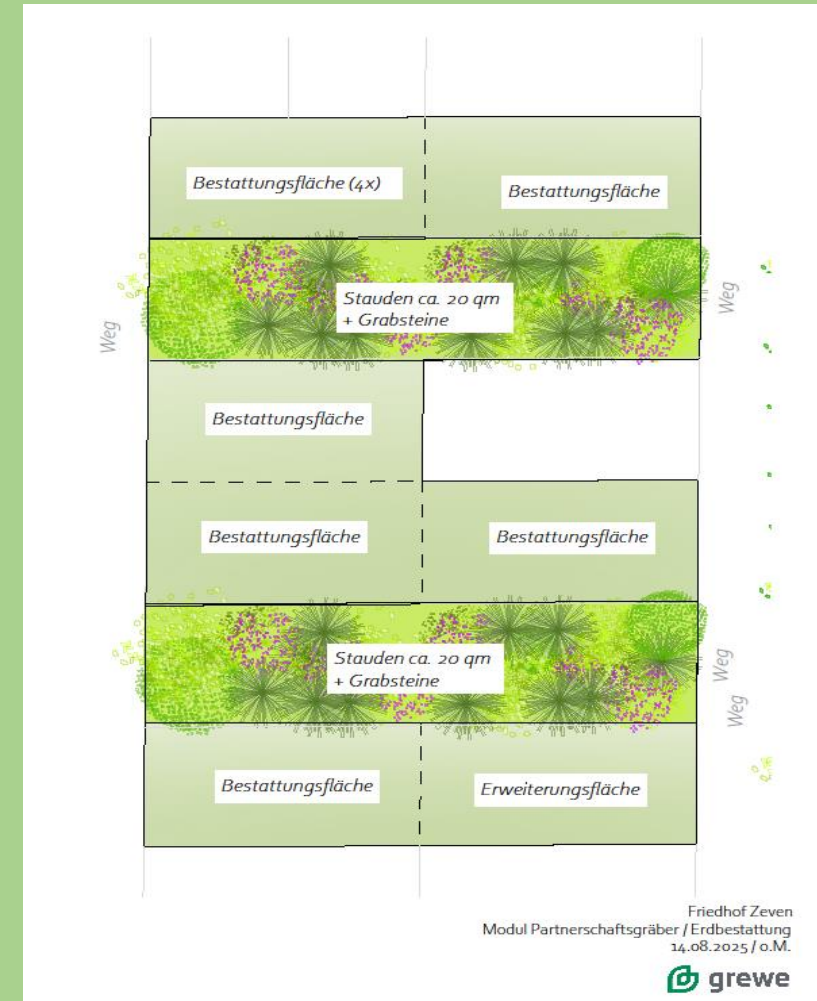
Bestattungsfläche (4x)

Bestattungsfläche

Weg

Stauden ca. 20 qm
+ Grabsteine

Weg

Bestattungsfläche

Bestattungsfläche

Bestattungsfläche

Stauden ca. 20 qm
+ Grabsteine

Weg

Weg

Bestattungsfläche

Erweiterungsfläche

Friedhof Zeven
Modul Partnerschaftsgräber / Erdbestattung
14.08.2025 / o.M.

grewe